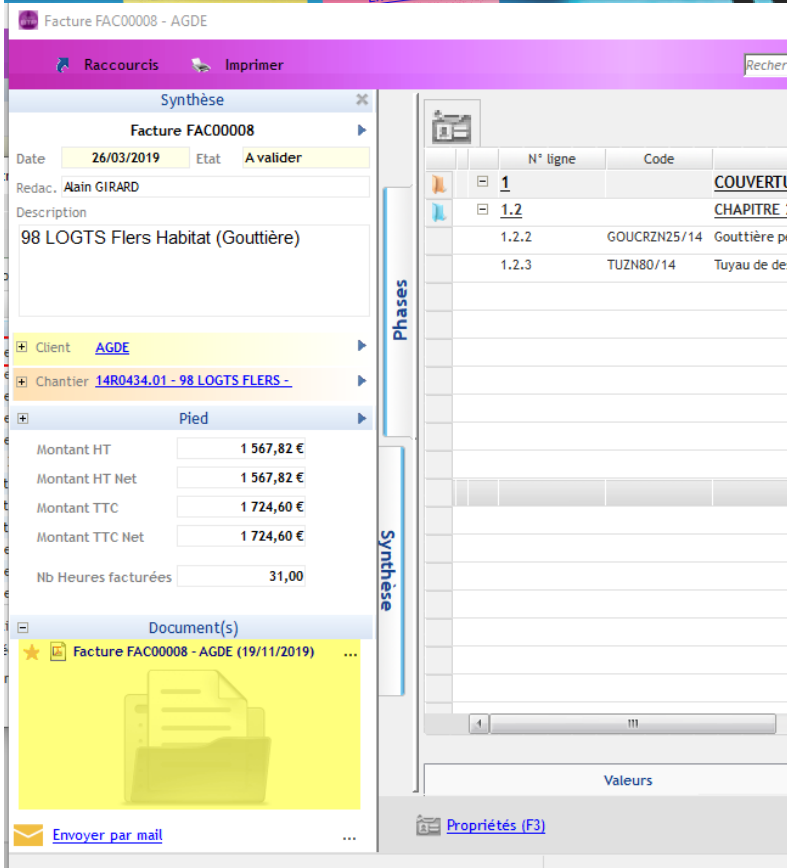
Facture FAC00008 - AGDE

Raccourcis Imprimer Recher

Synthèse

Facture FAC00008

Date 26/03/2019 Etat A valider

Redac. Alain GIRARD

Description

98 LOGTS Flers Habitat (Gouttière)

Client AGDE

Chantier 14R0434.01 - 98 LOGTS FLERS -

Pied

Montant HT 1 567,82 €

Montant HT Net 1 567,82 €

Montant TTC 1 724,60 €

Montant TTC Net 1 724,60 €

Nb Heures facturées 31,00

Document(s)

Facture FAC00008 - AGDE (19/11/2019) ...

Envoyer par mail ...

Phases

Synthèse

| N° ligne | Code | |
|---|---|---|
| 1 | | COUVERTU |
| 1.2 | | CHAPITRE |
| 1.2.2 | GOUCRZN25/14 | Gouttière p |
| 1.2.3 | TUZN80/14 | Tuyau de de |

Valeurs

Propriétés (F3)